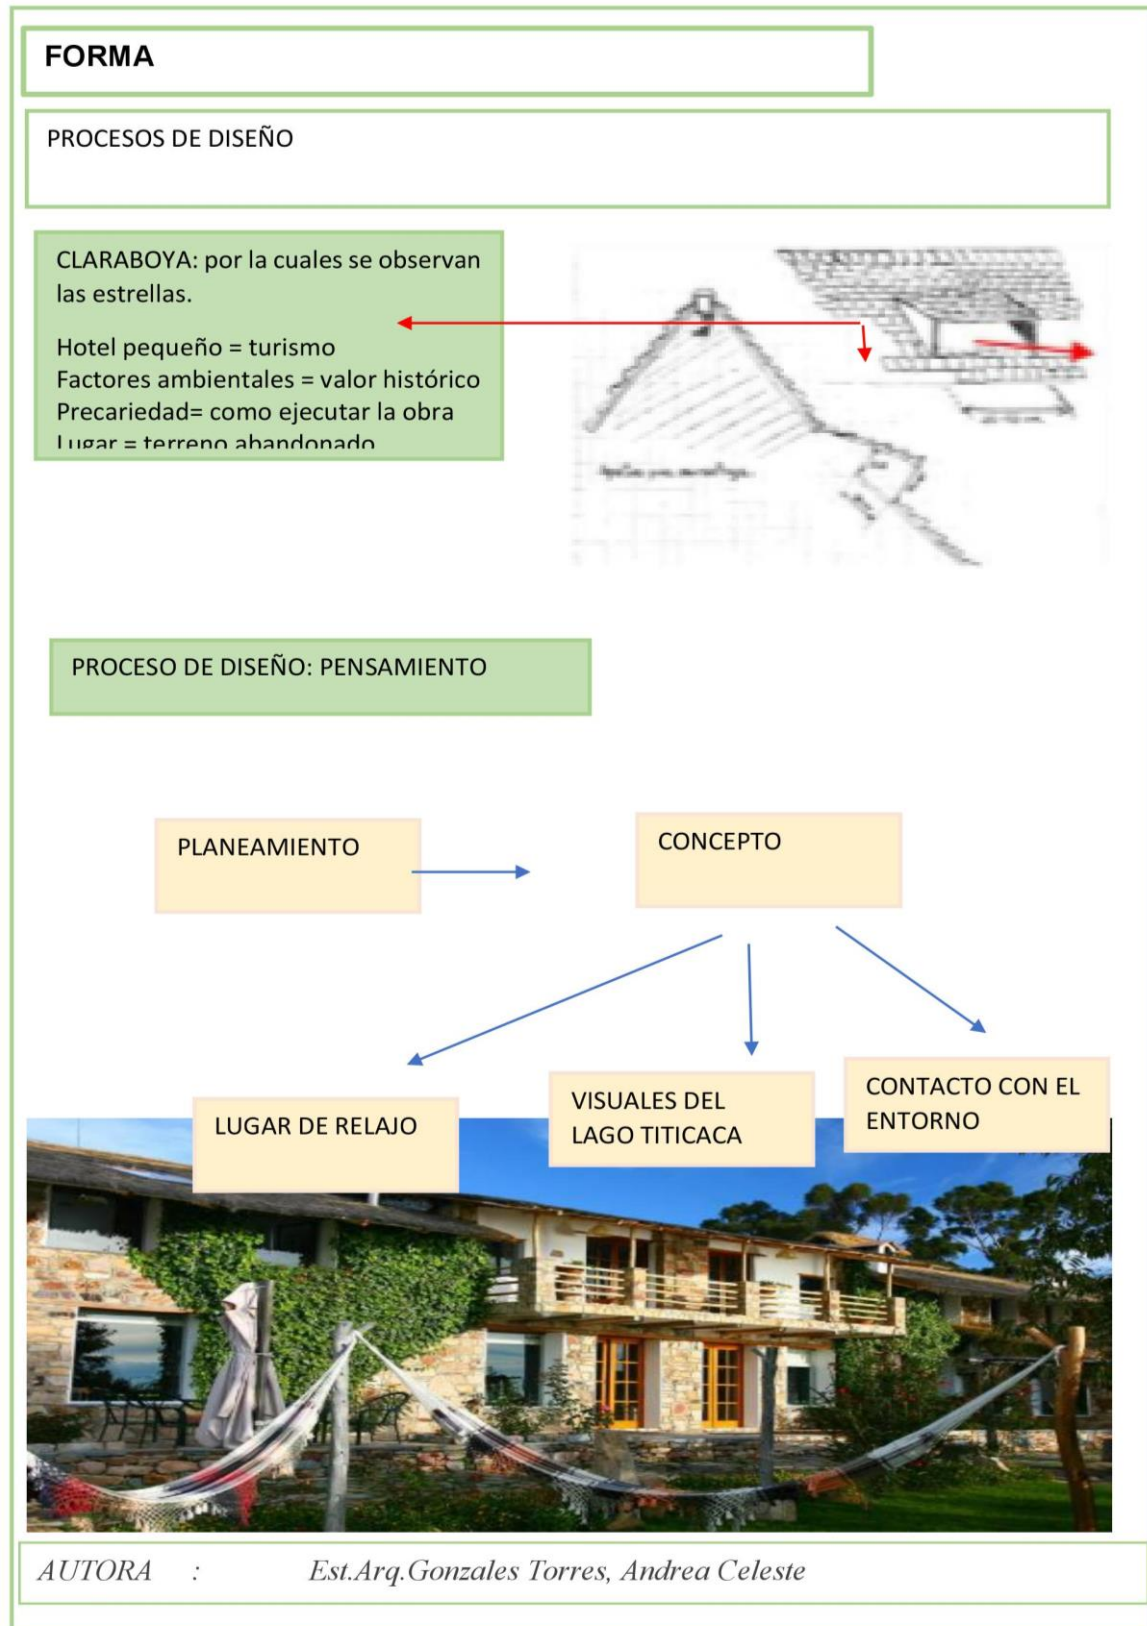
FORMA

PROCESOS DE DISEÑO

CLARABOYA: por la cuales se observan las estrellas.

Hotel pequeño = turismo
Factores ambientales = valor histórico
Precariedad= como ejecutar la obra
Lugar = terreno abandonado

PROCESO DE DISEÑO: PENSAMIENTO

PLANEAMIENTO

CONCEPTO

LUGAR DE RELAJO

VISUALES DEL LAGO TITICACA

CONTACTO CON EL ENTORNO

AUTORA : Est.Arq.Gonzales Torres, Andrea Celeste